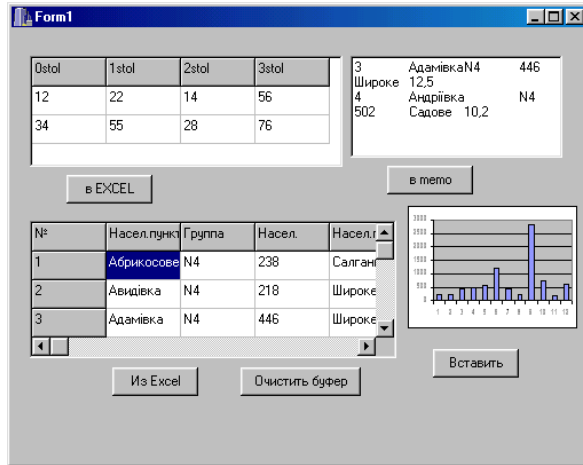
Form1

| 0stol | 1stol | 2stol | 3stol |
|---|---|---|---|
| 12 | 22 | 14 | 56 |
| 34 | 55 | 28 | 76 |

3 АдамівкаN4 446
Широке 12,5
4 Андріївка N4
502 Садове 10,2

в EXCEL

в memo

| № | Насел.пункт | Группа | Насел. | Насел.п |
|---|---|---|---|---|
| 1 | Абрикосове | N4 | 238 | Салганн |
| 2 | Авидівка | N4 | 218 | Широке |
| 3 | Адамівка | N4 | 446 | Широке |

3000
2500
2000
1500
1000
500
0
1 2 3 4 5 6 7 8 9 10 11 12

Вставить

Из Excel

Очистить буфер